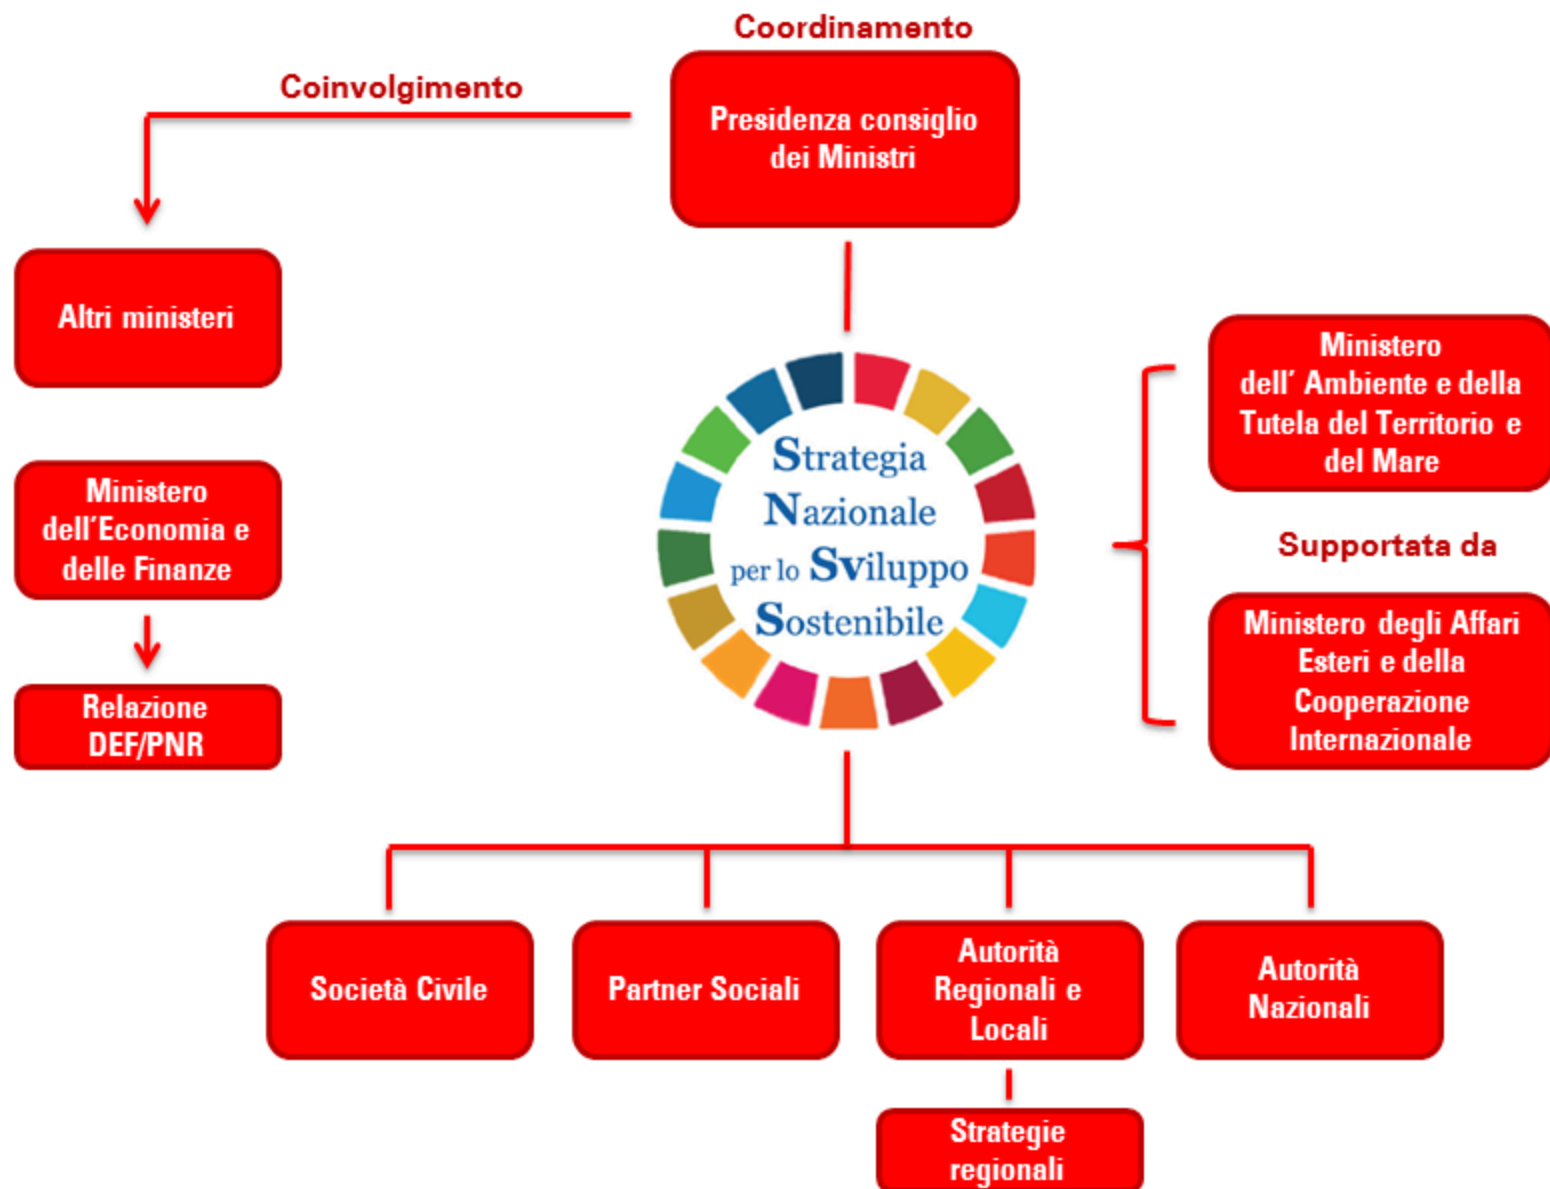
Coordinamento

Presidenza consiglio dei Ministri

Coinvolgimento

Altri ministeri

Ministero dell'Economia e delle Finanze

Relazione DEF/PNR

Strategia Nazionale per lo Sviluppo Sostenibile

Ministero dell' Ambiente e della Tutela del Territorio e del Mare

Supportata da

Ministero degli Affari Esteri e della Cooperazione Internazionale

Società Civile

Partner Sociali

Autorità Regionali e Locali

Autorità Nazionali

Strategie regionali